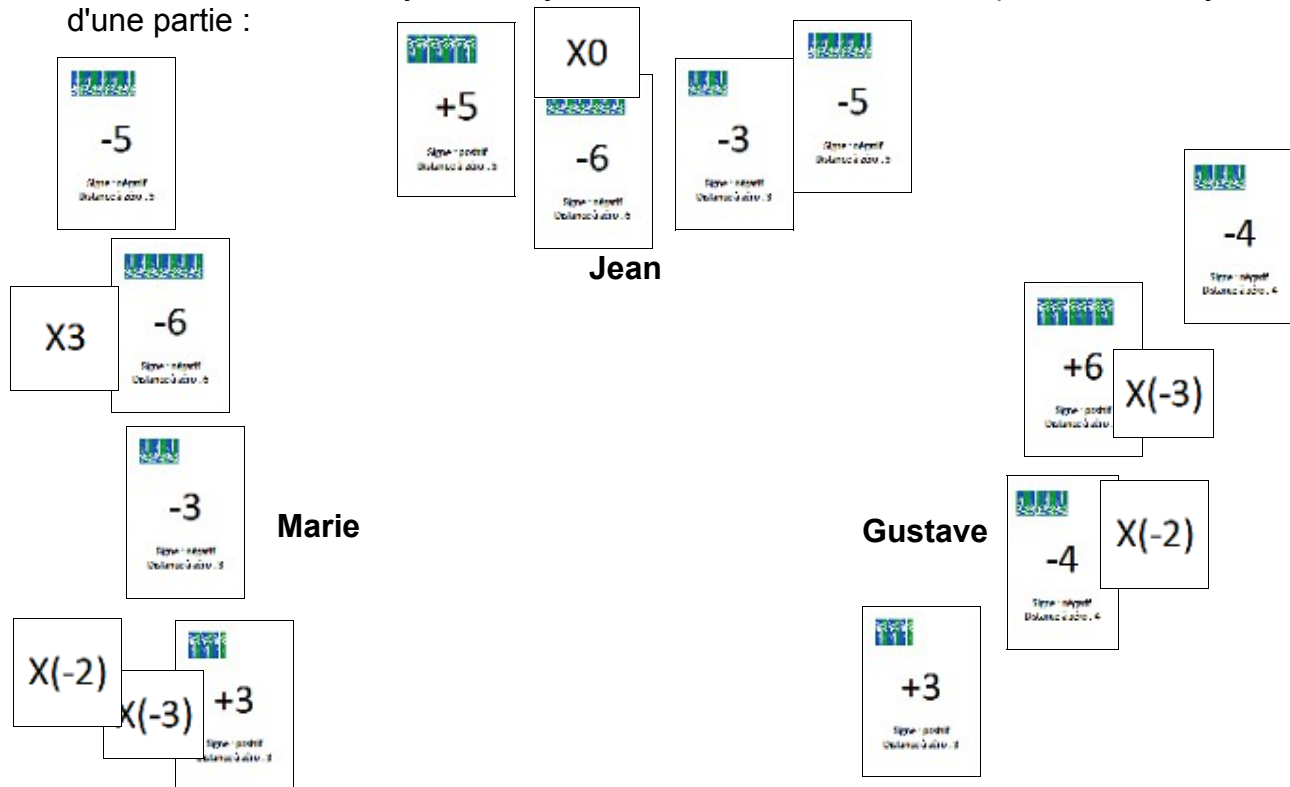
d'une partie :

+5
Signe : positif
Distance à zéro : 5

X0

-6
Signe : négatif
Distance à zéro : 6

-3
Signe : négatif
Distance à zéro : 3

-5
Signe : négatif
Distance à zéro : 5

Jean

-5
Signe : négatif
Distance à zéro : 5

X3

-6
Signe : négatif
Distance à zéro : 6

-3
Signe : négatif
Distance à zéro : 3

Marie

X(-2)

X(-3)

+3
Signe : positif
Distance à zéro : 3

-4
Signe : négatif
Distance à zéro : 4

+6
Signe : positif
Distance à zéro : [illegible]

X(-3)

Gustave

-4
Signe : négatif
Distance à zéro : 4

X(-2)

+3
Signe : positif
Distance à zéro : 3